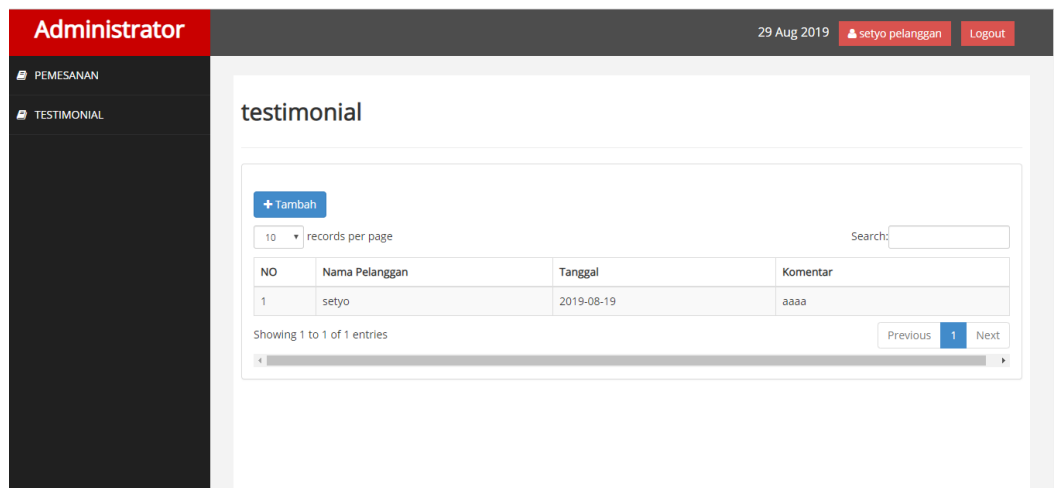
Administrator

29 Aug 2019 setyo pelanggan Logout

PEMESANAN
TESTIMONIAL

testimonial

+ Tambah

10 records per page

Search:

| NO | Nama Pelanggan | Tanggal | Komentar |
|---|---|---|---|
| 1 | setyo | 2019-08-19 | aaaa |

Showing 1 to 1 of 1 entries

Previous 1 Next